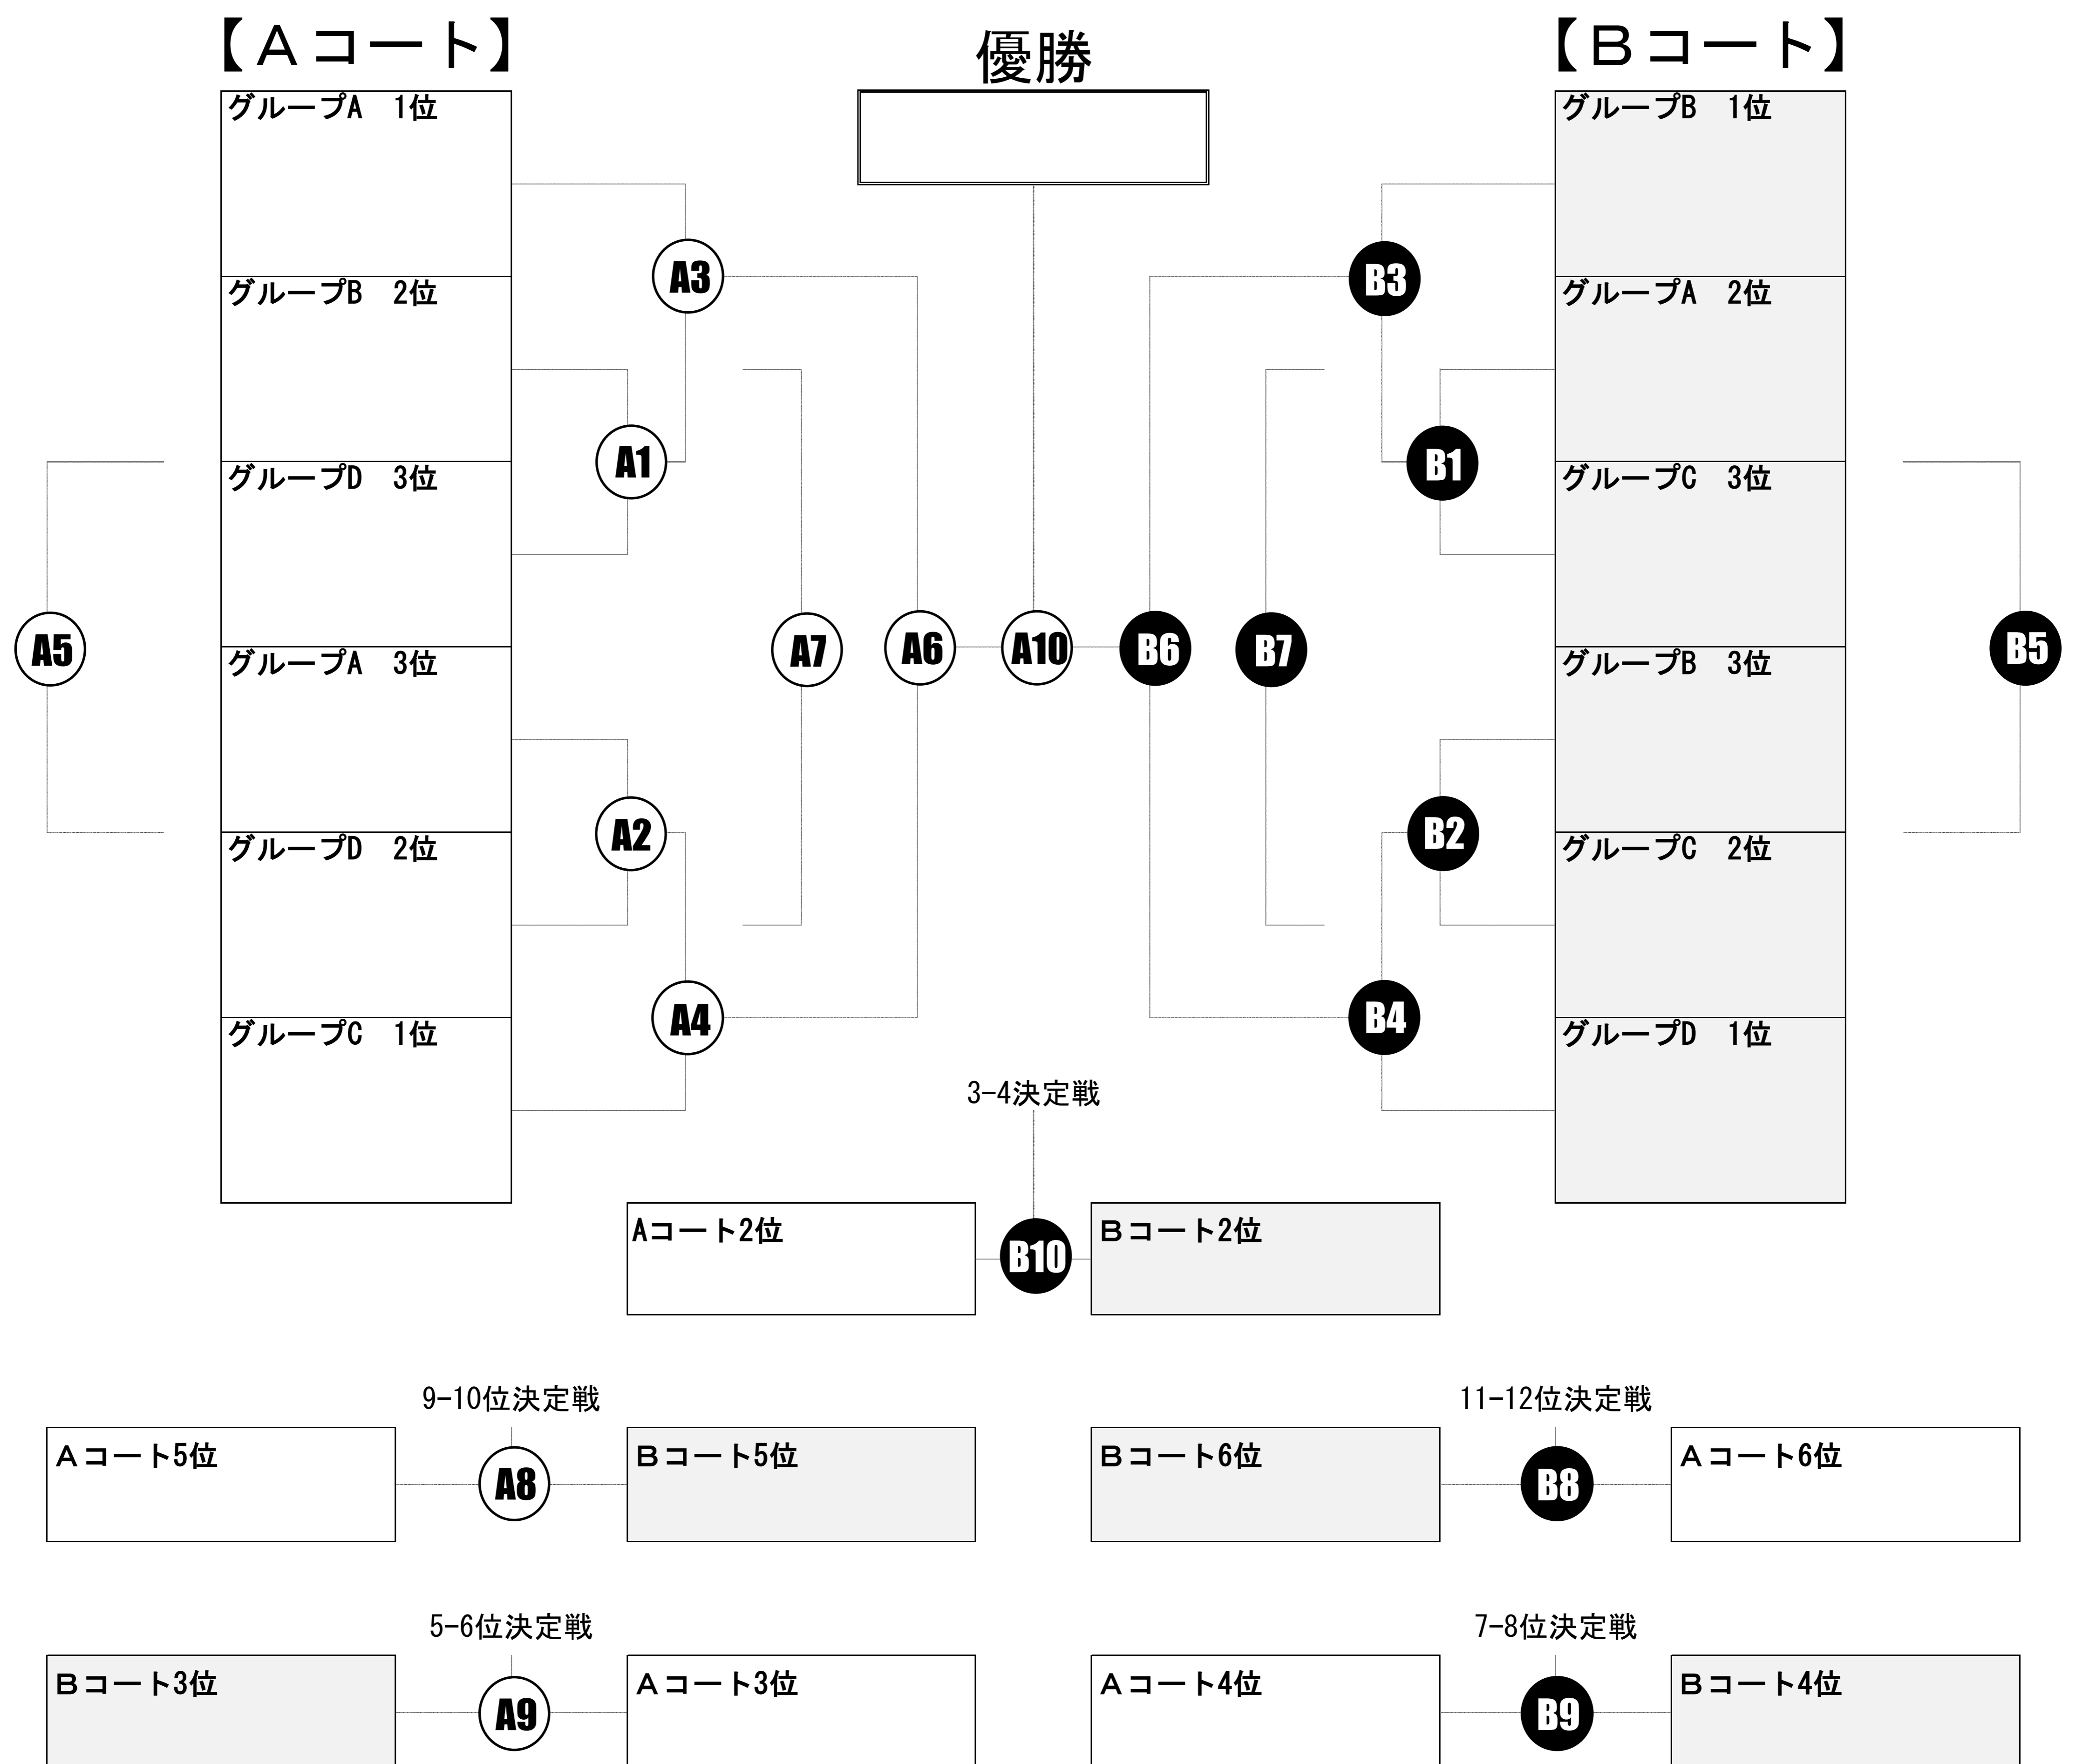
【Aコート】

優勝

【Bコート】

グループA 1位
グループB 2位
グループD 3位
グループA 3位
グループD 2位
グループC 1位

A3
A1
A5
A7
A6
A10
A2
A4

B3
B1
B6
B7
B5
B2
B4

グループB 1位
グループA 2位
グループC 3位
グループB 3位
グループC 2位
グループD 1位

3-4決定戦

Aコート2位
B10
Bコート2位

9-10位決定戦

Aコート5位
A8
Bコート5位

11-12位決定戦

Bコート6位
B8
Aコート6位

5-6位決定戦

Bコート3位
A9
Aコート3位

7-8位決定戦

Aコート4位
B9
Bコート4位